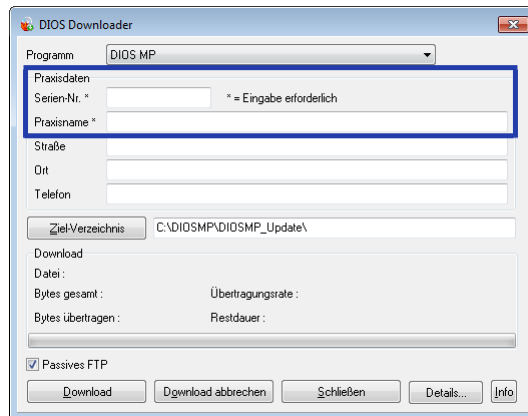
DIOS Downloader

Programm DIOS MP

Praxisdaten
Serien-Nr. * * = Eingabe erforderlich
Praxisname *
Straße
Ort
Telefon

Ziel-Verzeichnis C:\DIOSMP\DIOSMP_Update\

Download
Datei :
Bytes gesamt : Übertragungsrate :
Bytes übertragen : Restdauer :

☑ Passives FTP

Download | Download abbrechen | Schließen | Details... | Info